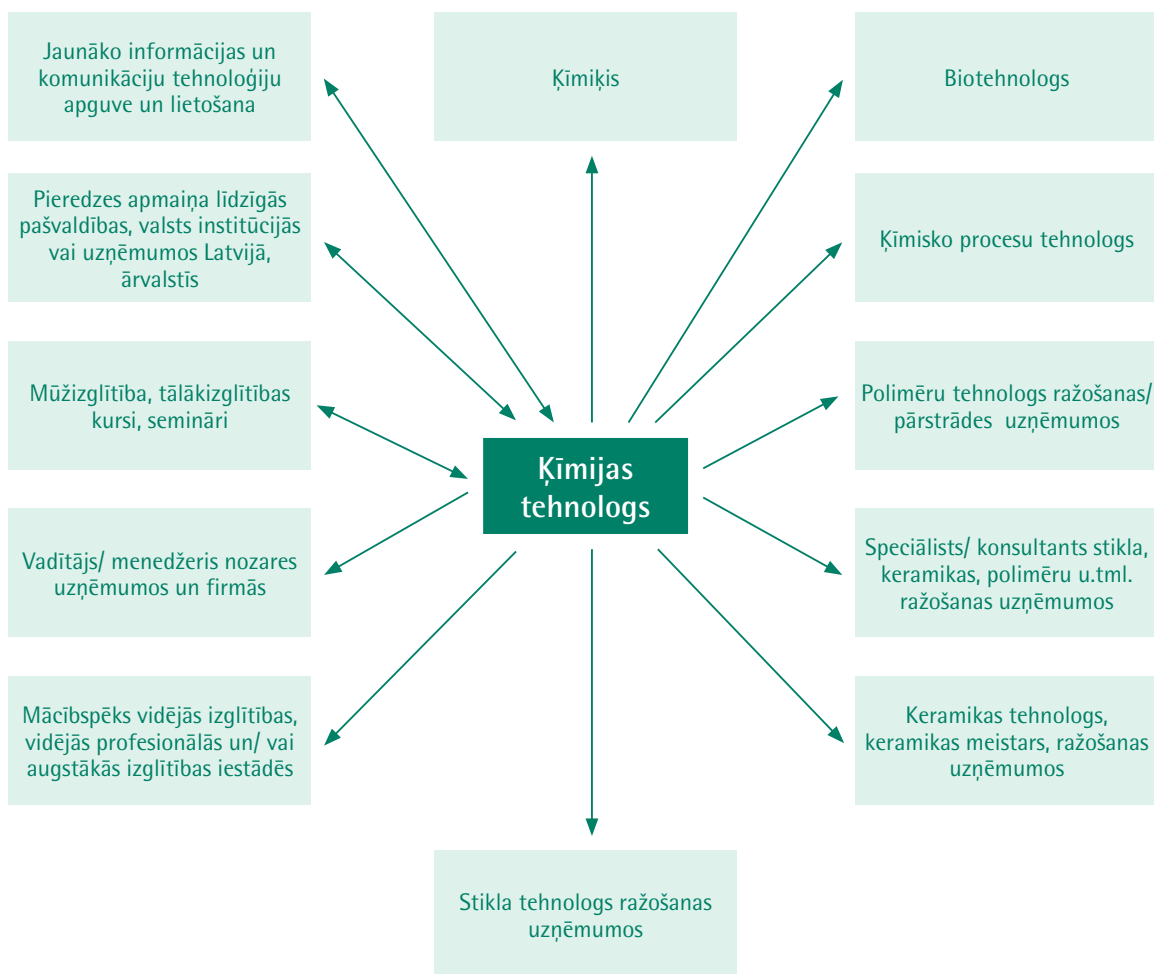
Jaunāko informācijas un komunikāciju tehnoloģiju apguve un lietošana

Ķīmiķis

Biotehnologs

Pieredzes apmaiņa līdzīgās pašvaldības, valsts institūcijās vai uzņēmumos Latvijā, ārvalstīs

Ķīmisko procesu tehnologs

Mūžizglītība, tālākizglītības kursi, semināri

Polimēru tehnologs ražošanas/ pārstrādes uzņēmumos

Ķīmijas tehnologs

Vadītājs/ menedžeris nozares uzņēmumos un firmās

Speciālists/ konsultants stikla, keramikas, polimēru u.tml. ražošanas uzņēmumos

Mācībspēks vidējās izglītības, vidējās profesionālās un/ vai augstākās izglītības iestādēs

Keramikas tehnologs, keramikas meistars, ražošanas uzņēmumos

Stikla tehnologs ražošanas uzņēmumos